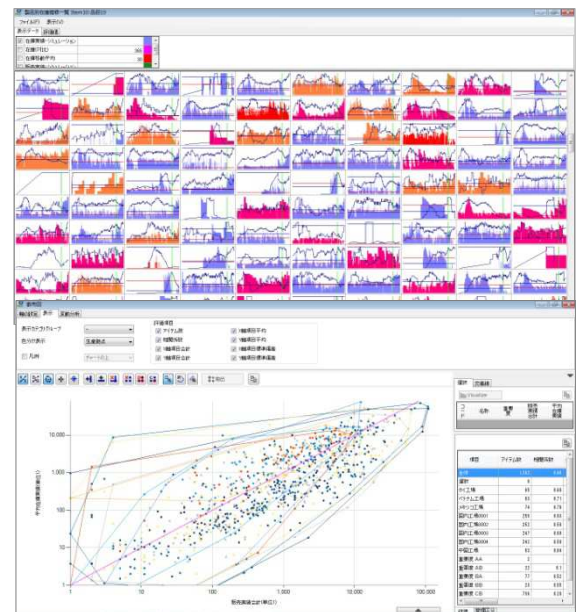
製品別在庫推移一覧 Item 1/1 
ファイル(F) 表示(V)
表示データ 評価基
在庫推移(シミュレーション)
在庫(予測)
在庫日数平均
表示部
機能選択 表示 実績分析
表示カテゴリーグループ
色分け表示 生産拠点
凡例
評価項目
アイテム数
相関係数
1軸項目合計
2軸項目合計
1軸項目平均
2軸項目平均
1軸項目標準偏差
2軸項目標準偏差
10,000
1,000
100
10
1
1
10
100
1,000
10,000
100,000
平均在庫金額(千円)
販売実績合計(単位:円)
項目 アイテム数 相関係数
全体 1,187 0.69
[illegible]